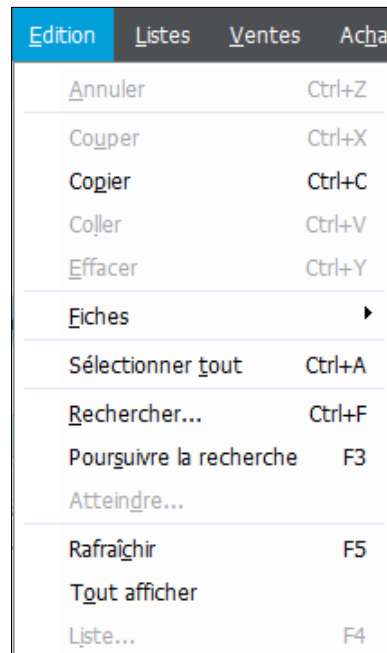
Edition Listes Ventes Acha

Annuler Ctrl+Z

Couper Ctrl+X

Copier Ctrl+C

Coller Ctrl+V

Effacer Ctrl+Y

Fiches

Sélectionner tout Ctrl+A

Rechercher... Ctrl+F

Poursuivre la recherche F3

Atteindre...

Rafraîchir F5

Tout afficher

Liste... F4